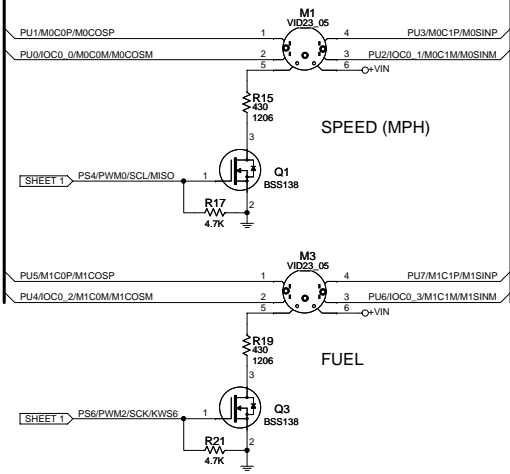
M1
VID23_05
PU1/M0C0P/M0COSP
1
4
PU3/M0C1P/M0SINP
PU0/IOC0_0/M0C0M/M0COSM
2
3
PU2/IOC0_1/M0C1M/M0SINM
5
6
+VIN
R15
430
1206
3
SPEED (MPH)
SHEET 1
PS4/PWM0/SCL/MISO
1
Q1
BSS138
R17
4.7K
2

M3
VID23_05
PU5/M1C0P/M1COSP
1
4
PU7/M1C1P/M1SINP
PU4/IOC0_2/M1C0M/M1COSM
2
3
PU6/IOC0_3/M1C1M/M1SINM
5
6
+VIN
R19
430
1206
3
FUEL
SHEET 1
PS6/PWM2/SCK/KWS6
1
Q3
BSS138
R21
4.7K
2